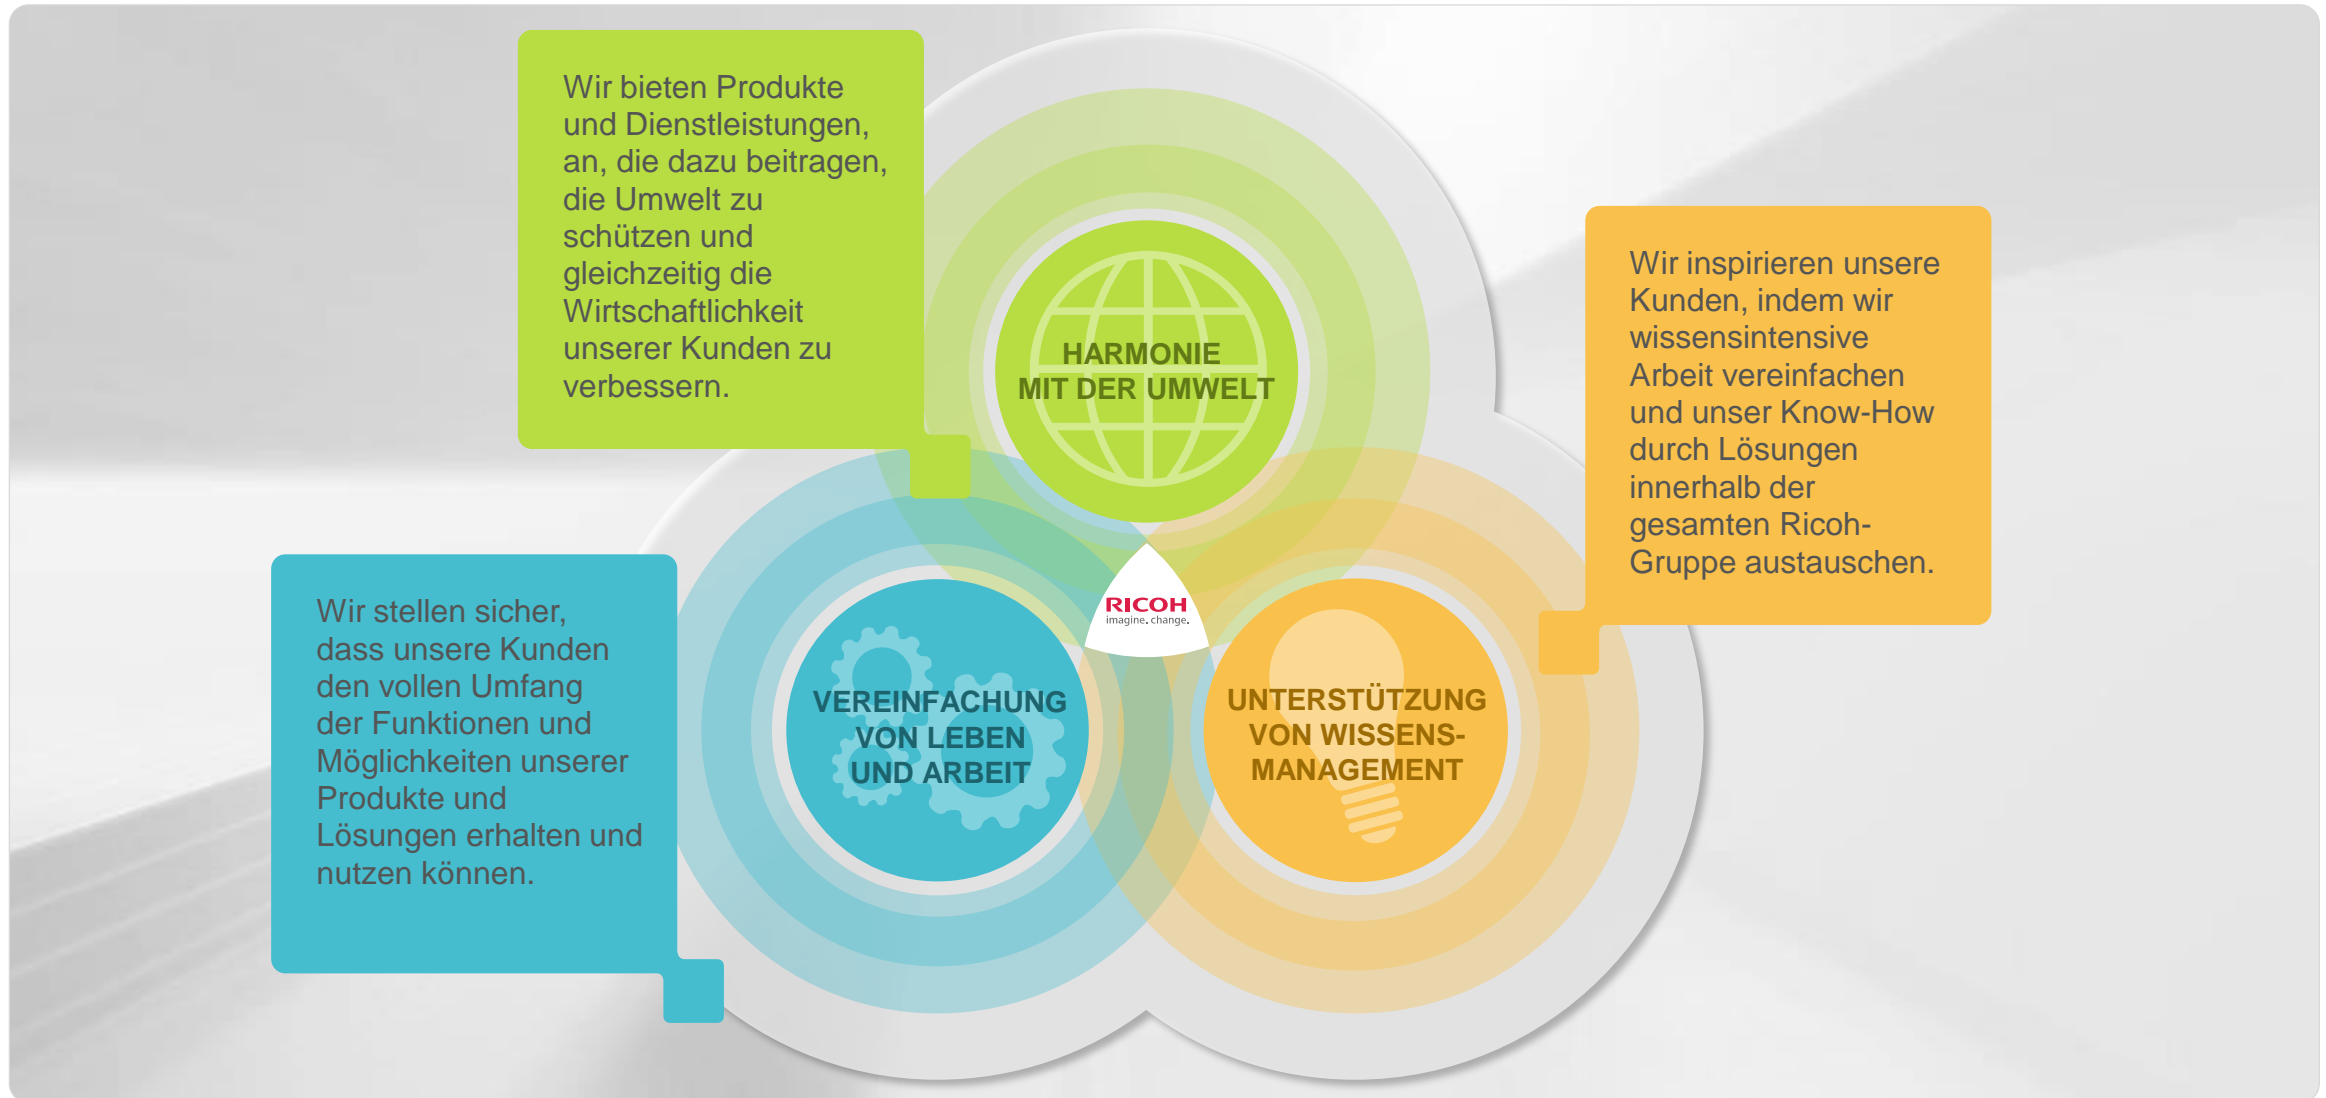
Wir bieten Produkte und Dienstleistungen, an, die dazu beitragen, die Umwelt zu schützen und gleichzeitig die Wirtschaftlichkeit unserer Kunden zu verbessern.

HARMONIE MIT DER UMWELT

Wir inspirieren unsere Kunden, indem wir wissensintensive Arbeit vereinfachen und unser Know-How durch Lösungen innerhalb der gesamten Ricoh-Gruppe austauschen.

RICOH imagine. change.

Wir stellen sicher, dass unsere Kunden den vollen Umfang der Funktionen und Möglichkeiten unserer Produkte und Lösungen erhalten und nutzen können.

VEREINFACHUNG VON LEBEN UND ARBEIT

UNTERSTÜTZUNG VON WISSENS-MANAGEMENT